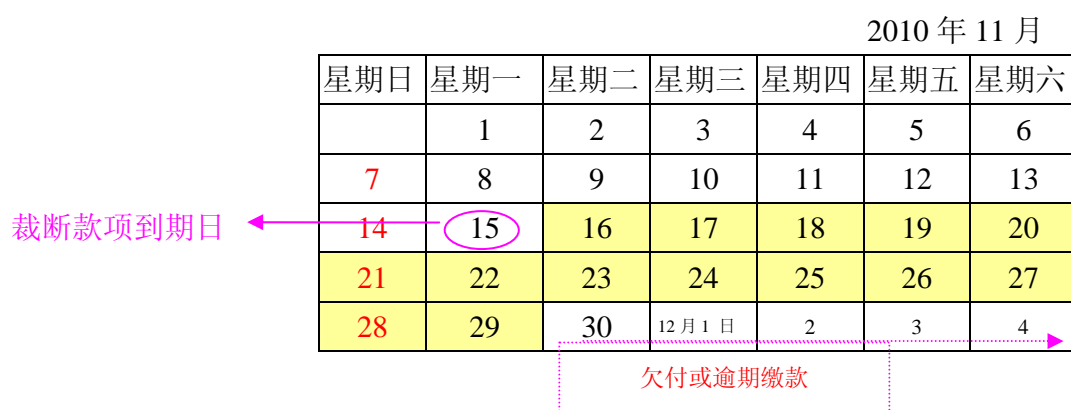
2010 年 11 月

| 星期日 | 星期一 | 星期二 | 星期三 | 星期四 | 星期五 | 星期六 |
|---|---|---|---|---|---|---|
| | 1 | 2 | 3 | 4 | 5 | 6 |
| 7 | 8 | 9 | 10 | 11 | 12 | 13 |
| 14 | 15 | 16 | 17 | 18 | 19 | 20 |
| 21 | 22 | 23 | 24 | 25 | 26 | 27 |
| 28 | 29 | 30 | 12 月 1 日 | 2 | 3 | 4 |

裁断款项到期日

欠付或逾期缴款